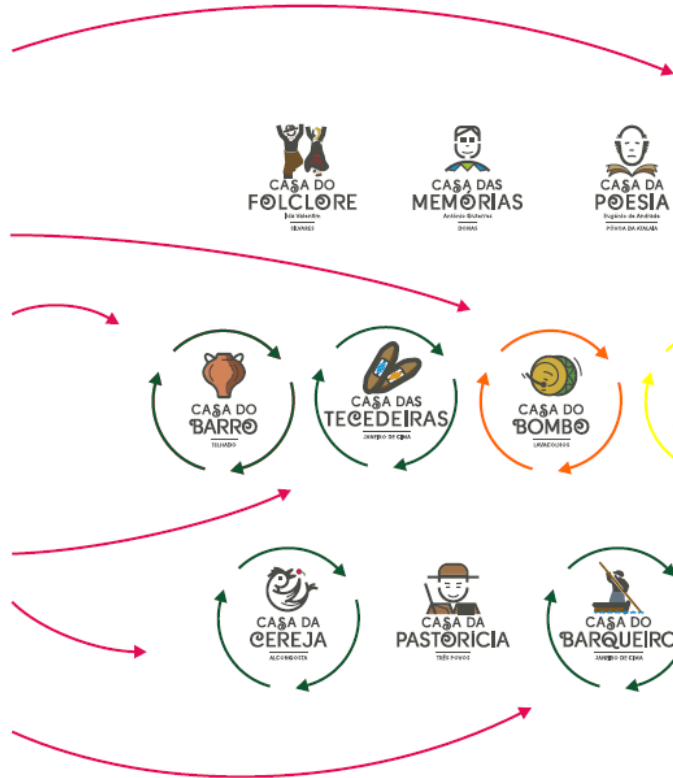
CASA DO FOLCLORE
Zé Valentim
SELVARES

CASA DAS MEMÓRIAS
António Bisborres
DENIAS

CASA DA POESIA
Eugénio de Andrade
PÓVOA DA ATALAIA

CASA DO BARRO
TELHADO

CASA DAS TECEDEIRAS
JANEIRO DE CIMA

CASA DO BOMBO
LAVACOLHOS

CASA DA CEREJA
ALCONGOSTA

CASA DA PASTORICIA
TRÊS POVOS

CASA DO BARQUEIRO
JANEIRO DE CIMA